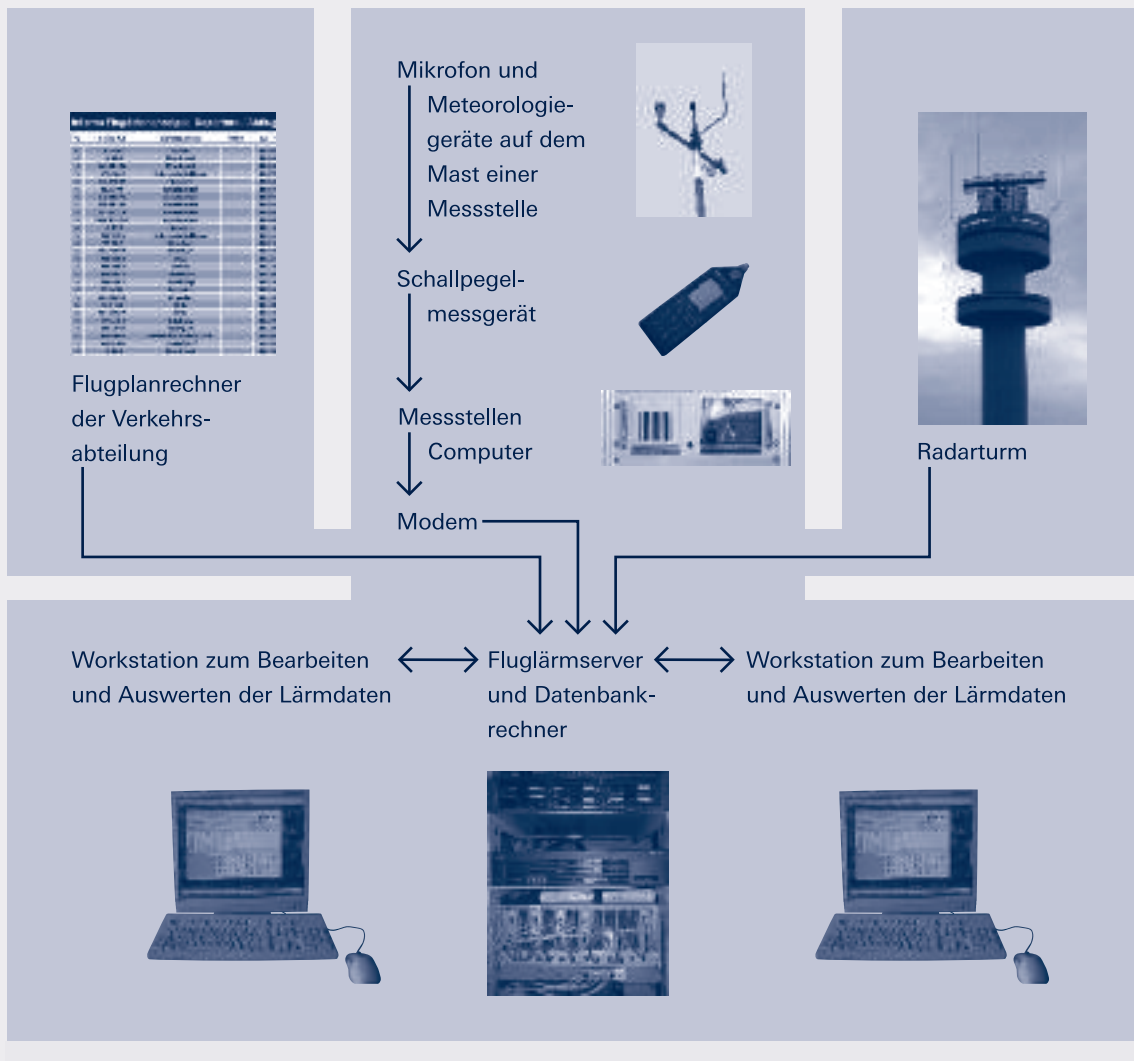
Flugplanrechner der Verkehrsabteilung

Mikrofon und Meteorologiegeräte auf dem Mast einer Messstelle

Schallpegelmessgerät

Messstellen Computer

Modem

Radarturm

Workstation zum Bearbeiten und Auswerten der Lärmdaten

Fluglärmserver und Datenbankrechner

Workstation zum Bearbeiten und Auswerten der Lärmdaten